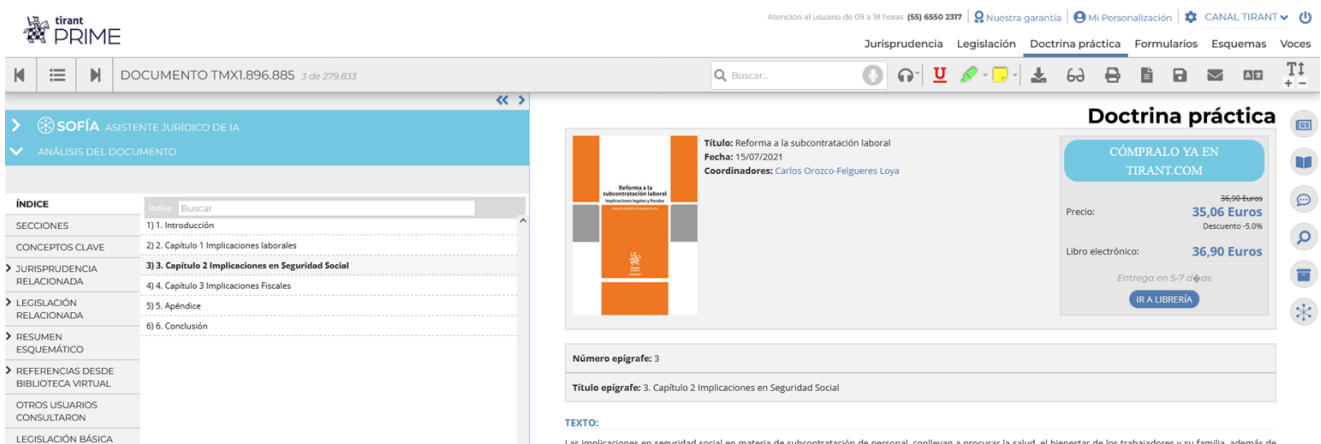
tirant PRIME

Atención al usuario de 09 a 18 horas (55) 6550 2317 | Nuestra garantía | Mi Personalización | CANAL TIRANT

Jurisprudencia Legislación Doctrina práctica Formularios Esquemas Voces

DOCUMENTO TMX1.896.885 3 de 279.833

Buscar...

SOFÍA ASISTENTE JURÍDICO DE IA

ANÁLISIS DEL DOCUMENTO

ÍNDICE
SECCIONES
CONCEPTOS CLAVE
JURISPRUDENCIA RELACIONADA
LEGISLACIÓN RELACIONADA
RESUMEN ESQUEMÁTICO
REFERENCIAS DESDE BIBLIOTECA VIRTUAL
OTROS USUARIOS CONSULTARON
LEGISLACIÓN BÁSICA

Índice Buscar
1) 1. Introducción
2) 2. Capítulo 1 Implicaciones laborales
3) 3. Capítulo 2 Implicaciones en Seguridad Social
4) 4. Capítulo 3 Implicaciones Fiscales
5) 5. Apéndice
6) 6. Conclusión

Doctrina práctica

Reforma a la subcontratación laboral
Implicaciones legales y fiscales

Título: Reforma a la subcontratación laboral
Fecha: 15/07/2021
Coordinadores: Carlos Orozco-Felgueres Loya

CÓMPRALO YA EN TIRANT.COM

36,90 Euros
Precio: 35,06 Euros
Descuento -5.0%
Libro electrónico: 36,90 Euros
Entrega en 5-7 d�as
IR A LIBRERÍA

Número epígrafe: 3

Título epígrafe: 3. Capítulo 2 Implicaciones en Seguridad Social

TEXTO:

Las implicaciones en seguridad social en materia de subcontratación de personal, conllevan a procurar la salud, el bienestar de los trabajadores y su familia, además de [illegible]